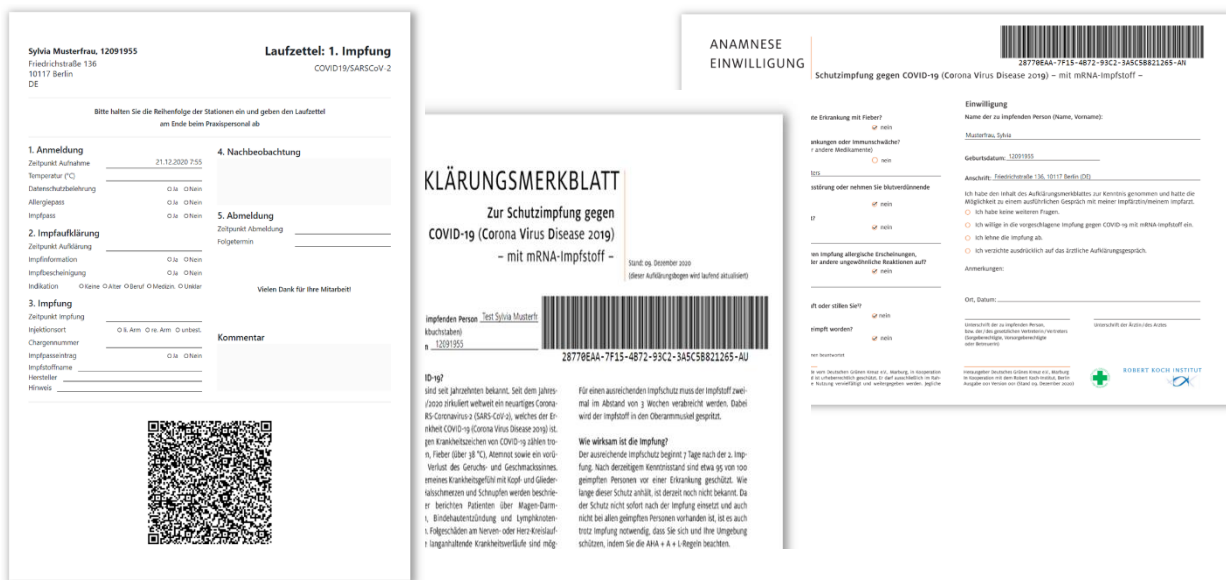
Sylvia Musterfrau, 12091955
Friedrichstraße 136
10117 Berlin
DE

Laufzettel: 1. Impfung
COVID19/SARSCoV-2

Bitte halten Sie die Reihenfolge der Stationen ein und geben den Laufzettel am Ende beim Praxispersonal ab

1. Anmeldung
Zeitpunkt Aufnahme 21.12.2020 7:55
Temperatur (°C)
Datenschutzbelehrung ○Ja ○Nein
Allergiepass ○Ja ○Nein
Impfpass ○Ja ○Nein

2. Impfaufklärung
Zeitpunkt Aufklärung
Impfinformation ○Ja ○Nein
Impfbescheinigung ○Ja ○Nein
Indikation ○Keine ○Alter ○Beruf ○Medizin. ○Unklar

3. Impfung
Zeitpunkt Impfung
Injektionsort ○li. Arm ○re. Arm ○unbest.
Chargennummer
Impfpasseintrag ○Ja ○Nein
Impfstoffname
Hersteller
Hinweis

4. Nachbeobachtung

5. Abmeldung
Zeitpunkt Abmeldung
Folgetermin

Vielen Dank für Ihre Mitarbeit!

Kommentar

KLÄRUNGSMERKBLATT
Zur Schutzimpfung gegen COVID-19 (Corona Virus Disease 2019)
– mit mRNA-Impfstoff –
Stand: 09. Dezember 2020
(dieser Aufklärungsbogen wird laufend aktualisiert)

impfenden Person Test Sylvia Musterfr
kbuchstaben)
n 12091955

28770EAA-7F15-4B72-93C2-3A5C5B821265-AU

ID-19?
sind seit Jahrzehnten bekannt. Seit dem Jahres-/2020 zirkuliert weltweit ein neuartiges Corona-RS-Coronavirus-2 (SARS-CoV-2), welches der Erkheit COVID-19 (Corona Virus Disease 2019) ist. gen Krankheitszeichen von COVID-19 zählen tron, Fieber (über 38 °C), Atemnot sowie ein vorü- Verlust des Geruchs- und Geschmackssinnes. emeines Krankheitsgefühl mit Kopf- und Glieder-alsschmerzen und Schnupfen werden beschrie-r berichten Patienten über Magen-Darm-, Bindehautentzündung und Lymphknoten-. Folgeschäden am Nerven- oder Herz-Kreislauf- langanhaltende Krankheitsverläufe sind mög-

Für einen ausreichenden Impfschutz muss der Impfstoff zweimal im Abstand von 3 Wochen verabreicht werden. Dabei wird der Impfstoff in den Oberarmmuskel gespritzt.

Wie wirksam ist die Impfung?
Der ausreichende Impfschutz beginnt 7 Tage nach der 2. Impfung. Nach derzeitigem Kenntnisstand sind etwa 95 von 100 geimpften Personen vor einer Erkrankung geschützt. Wie lange dieser Schutz anhält, ist derzeit noch nicht bekannt. Da der Schutz nicht sofort nach der Impfung einsetzt und auch nicht bei allen geimpften Personen vorhanden ist, ist es auch trotz Impfung notwendig, dass Sie sich und Ihre Umgebung schützen, indem Sie die AHA + A + L-Regeln beachten.

ANAMNESE
EINWILLIGUNG
28770EAA-7F15-4B72-93C2-3A5C5B821265-AN
Schutzimpfung gegen COVID-19 (Corona Virus Disease 2019) – mit mRNA-Impfstoff –

e Erkrankung mit Fieber?
nein
ankungen oder Immunschwäche?
andere Medikamente)
nein
störung oder nehmen Sie blutverdünnende
nein
nein
en Impfung allergische Erscheinungen, der andere ungewöhnliche Reaktionen auf?
nein
ft oder stillen Sie?
nein
impft worden?
nein

Einwilligung
Name der zu impfenden Person (Name, Vorname):
Musterfrau, Sylvia
Geburtsdatum: 12091955
Anschrift: Friedrichstraße 136, 10117 Berlin (DE)
Ich habe den Inhalt des Aufklärungsmerkblattes zur Kenntnis genommen und hatte die Möglichkeit zu einem ausführlichen Gespräch mit meiner Impfärztin/meinem Impfarzt.
○ Ich habe keine weiteren Fragen.
○ Ich willige in die vorgeschlagene Impfung gegen COVID-19 mit mRNA-Impfstoff ein.
○ Ich lehne die Impfung ab.
○ Ich verzichte ausdrücklich auf das ärztliche Aufklärungsgespräch.
Anmerkungen:
Ort, Datum:
Unterschrift der zu impfenden Person, bzw. der/des gesetzlichen Vertreters/Vertreters
Unterschrift der Ärztin/des Arztes
ROBERT KOCH INSTITUT